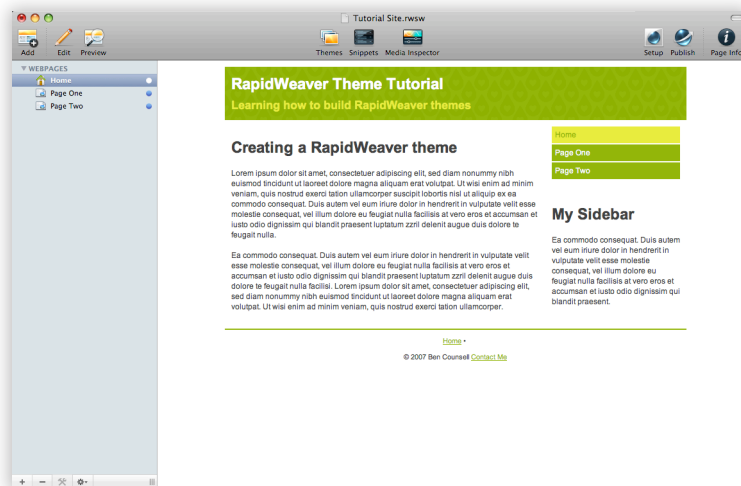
Tutorial Site.rwsw

Add Edit Preview

Themes Snippets Media Inspector

Setup Publish Page Info

▼ WEBPAGES
Home
Page One
Page Two

RapidWeaver Theme Tutorial
Learning how to build RapidWeaver themes

Creating a RapidWeaver theme

Lorem ipsum dolor sit amet, consectetuer adipiscing elit, sed diam nonummy nibh euismod tincidunt ut laoreet dolore magna aliquam erat volutpat. Ut wisi enim ad minim veniam, quis nostrud exerci tation ullamcorper suscipit lobortis nisl ut aliquip ex ea commodo consequat. Duis autem vel eum iriure dolor in hendrerit in vulputate velit esse molestie consequat, vel illum dolore eu feugiat nulla facilisis at vero eros et accumsan et iusto odio dignissim qui blandit praesent luptatum zzril delenit augue duis dolore te feugait nulla.

Ea commodo consequat. Duis autem vel eum iriure dolor in hendrerit in vulputate velit esse molestie consequat, vel illum dolore eu feugiat nulla facilisis at vero eros et accumsan et iusto odio dignissim qui blandit praesent luptatum zzril delenit augue duis dolore te feugait nulla facilisi. Lorem ipsum dolor sit amet, consectetuer adipiscing elit, sed diam nonummy nibh euismod tincidunt ut laoreet dolore magna aliquam erat volutpat. Ut wisi enim ad minim veniam, quis nostrud exerci tation ullamcorper.

Home
Page One
Page Two

My Sidebar

Ea commodo consequat. Duis autem vel eum iriure dolor in hendrerit in vulputate velit esse molestie consequat, vel illum dolore eu feugiat nulla facilisis at vero eros et accumsan et iusto odio dignissim qui blandit praesent.

Home •

© 2007 Ben Counsell Contact Me